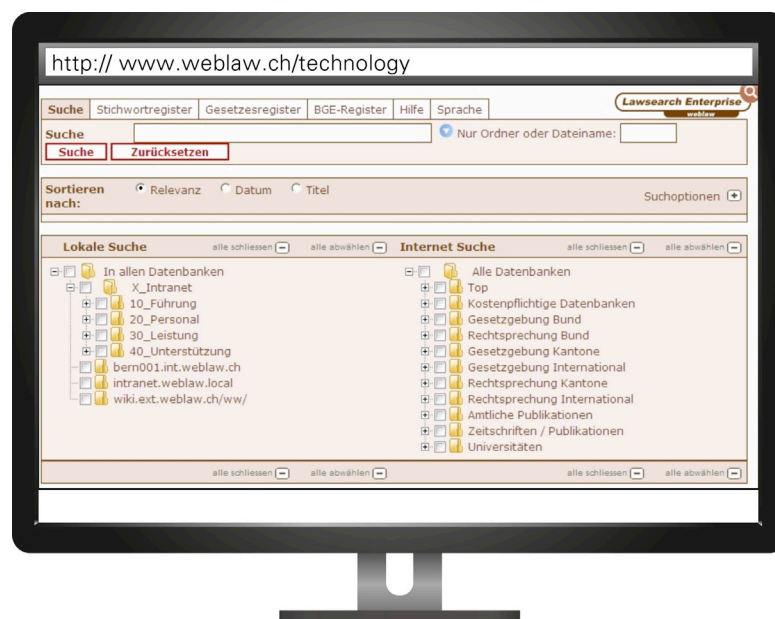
http:// www.weblaw.ch/technology

Suche | Stichwortregister | Gesetzesregister | BGE-Register | Hilfe | Sprache

Lawsearch Enterprise
weblaw

Suche
Nur Ordner oder Dateiname:
Suche
Zurücksetzen

Sortieren nach:
Relevanz
Datum
Titel
Suchoptionen

Lokale Suche
alle schliessen
alle abwählen
In allen Datenbanken
X_Intranet
10_Führung
20_Personal
30_Leistung
40_Unterstützung
bern001.int.weblaw.ch
intranet.weblaw.local
wiki.ext.weblaw.ch/ww/

Internet Suche
alle schliessen
alle abwählen
Alle Datenbanken
Top
Kostenpflichtige Datenbanken
Gesetzgebung Bund
Rechtsprechung Bund
Gesetzgebung Kantone
Gesetzgebung International
Rechtsprechung Kantone
Rechtsprechung International
Amtliche Publikationen
Zeitschriften / Publikationen
Universitäten

alle schliessen
alle abwählen
alle schliessen
alle abwählen